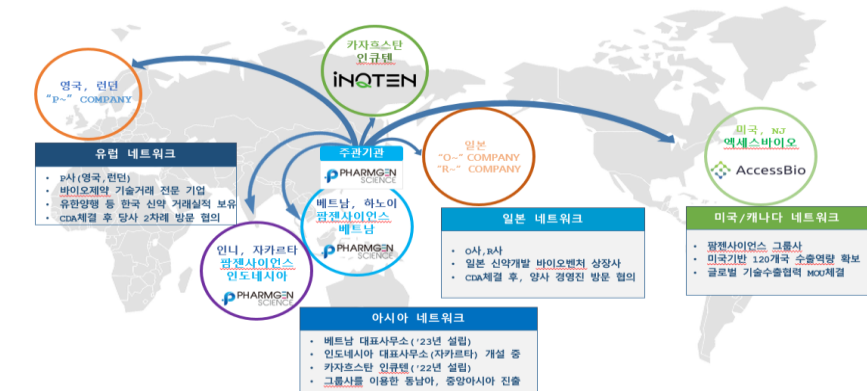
카자흐스탄
인큐텐
iNQTEN

영국, 런던
"P~" COMPANY

유럽 네트워크

- P사 (영국,런던)
- 바이오제약 기술거래 전문 기업
- 유한양행 등 한국 신약 거래실적 보유
- CDA체결 후 당사 2차례 방문 협의

주관기관
PHARMGEN SCIENCE
베트남, 하노이
팜젠사이언스
베트남
PHARMGEN SCIENCE

일본
"O~" COMPANY
"R~" COMPANY

일본 네트워크

- O사, R사
- 일본 신약개발 바이오벤처 상장사
- CDA체결 후, 양사 경영진 방문 협의

미국, NJ
액세스바이오
AccessBio

미국/캐나다 네트워크

- 팜젠사이언스 그룹사
- 미국기반 120개국 수출역량 확보
- 글로벌 기술수출협력 MOU체결

인니, 자카르타
팜젠사이언스
인도네시아
PHARMGEN SCIENCE

아시아 네트워크

- 베트남 대표사무소 ('23년 설립)
- 인도네시아 대표사무소 (자카르타) 개설 중
- 카자흐스탄 인큐텐 ('22년 설립)
- 그룹사를 이용한 동남아, 중앙아시아 진출